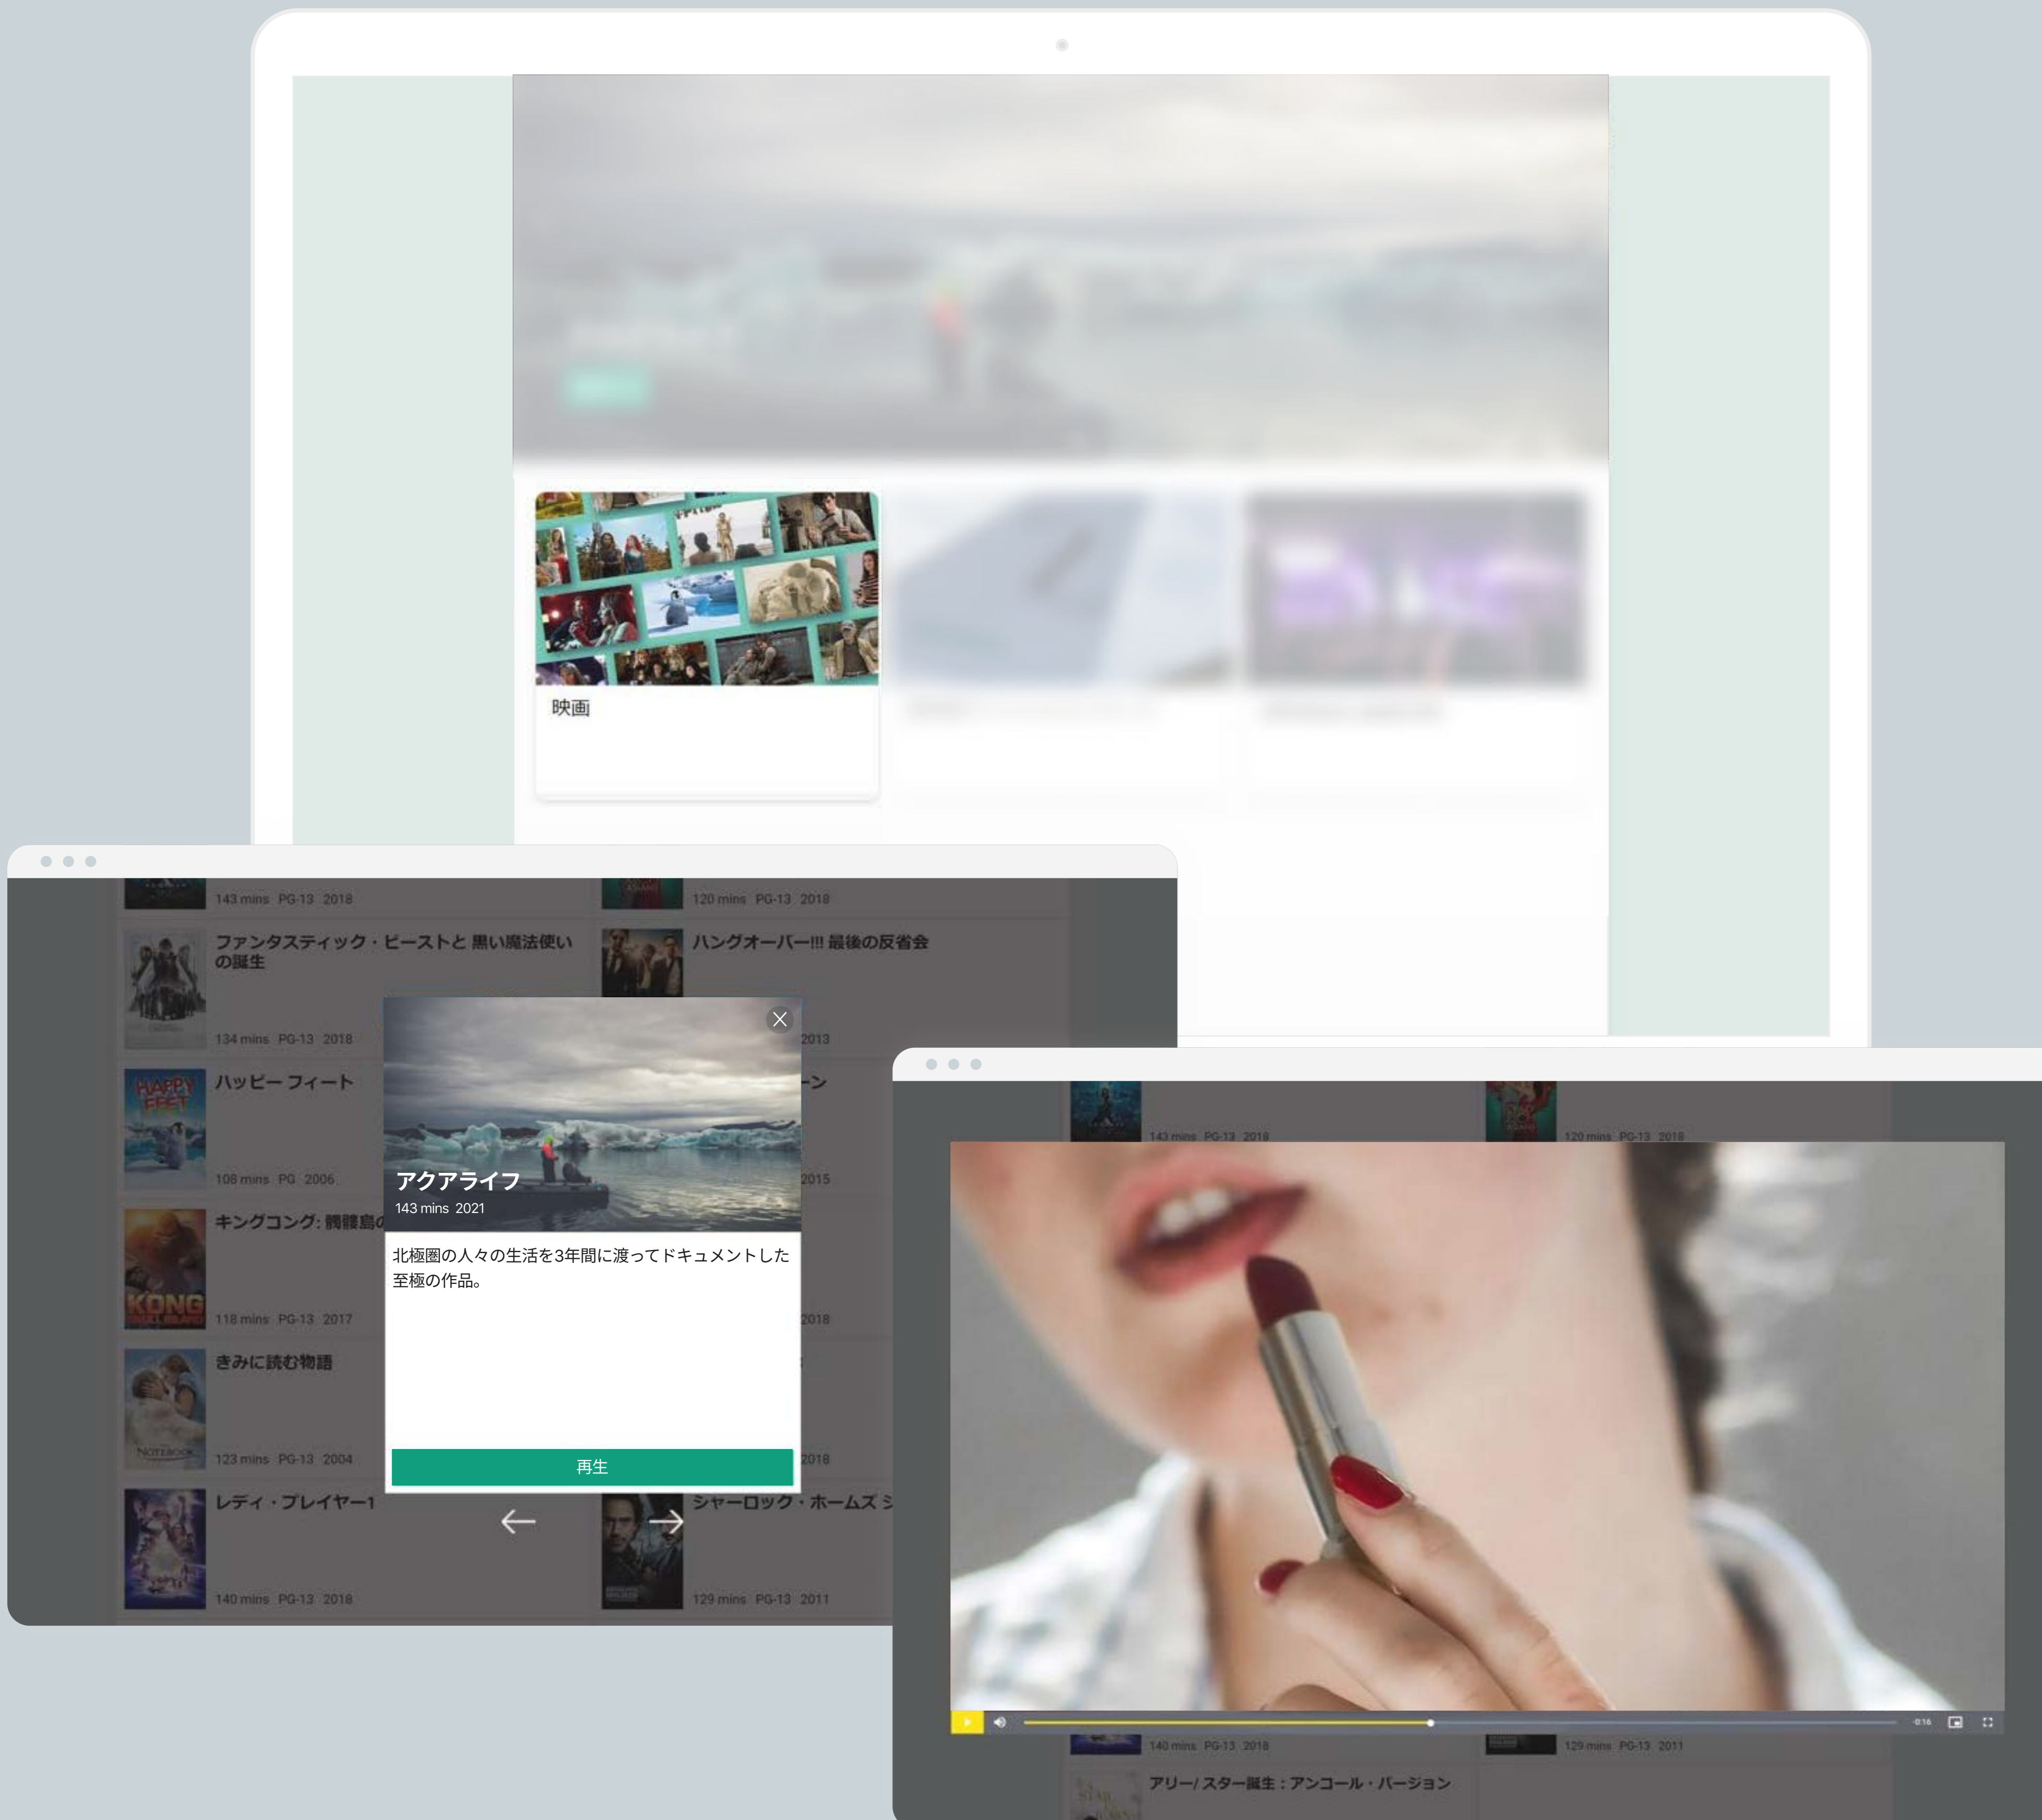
映画

143 mins PG-13 2018

120 mins PG-13 2018

ファンタスティック・ビーストと 黒い魔法使いの誕生

134 mins PG-13 2018

ハングオーバー!!! 最後の反省会

2013

ハッピー フィート

108 mins PG 2006

2015

キングコング: 髑髏島の

118 mins PG-13 2017

2018

きみに読む物語

123 mins PG-13 2004

2018

レディ・プレイヤー1

140 mins PG-13 2018

シャーロック・ホームズ シ

129 mins PG-13 2011

アクアライフ
143 mins 2021

北極圏の人々の生活を3年間に渡ってドキュメントした至極の作品。

再生

143 mins PG-13 2018

120 mins PG-13 2018

140 mins PG-13 2018

129 mins PG-13 2011

アリー/ スター誕生：アンコール・バージョン